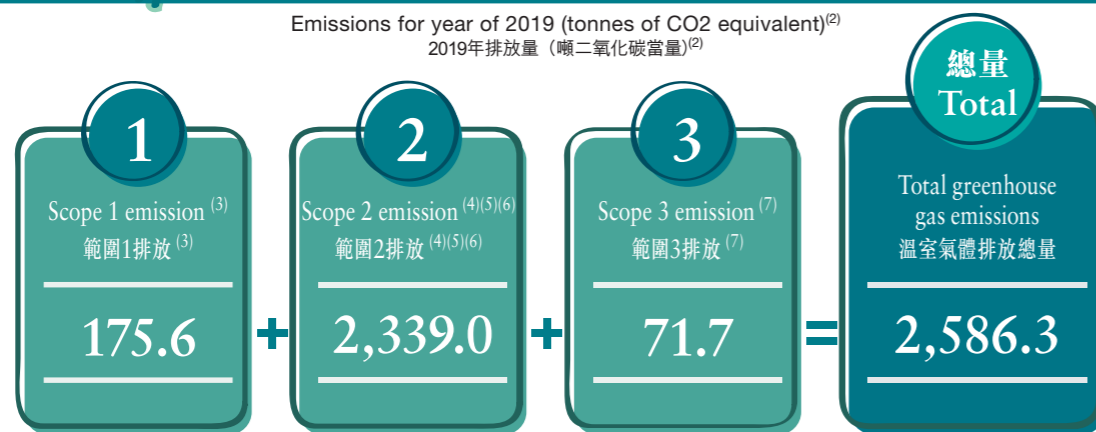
Emissions for year of 2019 (tonnes of CO2 equivalent)$^{(2)}$
2019年排放量（噸二氧化碳當量）$^{(2)}$

1

Scope 1 emission $^{(3)}$
範圍1排放 $^{(3)}$

175.6

+

2

Scope 2 emission $^{(4)(5)(6)}$
範圍2排放 $^{(4)(5)(6)}$

2,339.0

+

3

Scope 3 emission $^{(7)}$
範圍3排放 $^{(7)}$

71.7

=

總量
Total

Total greenhouse gas emissions
溫室氣體排放總量

2,586.3